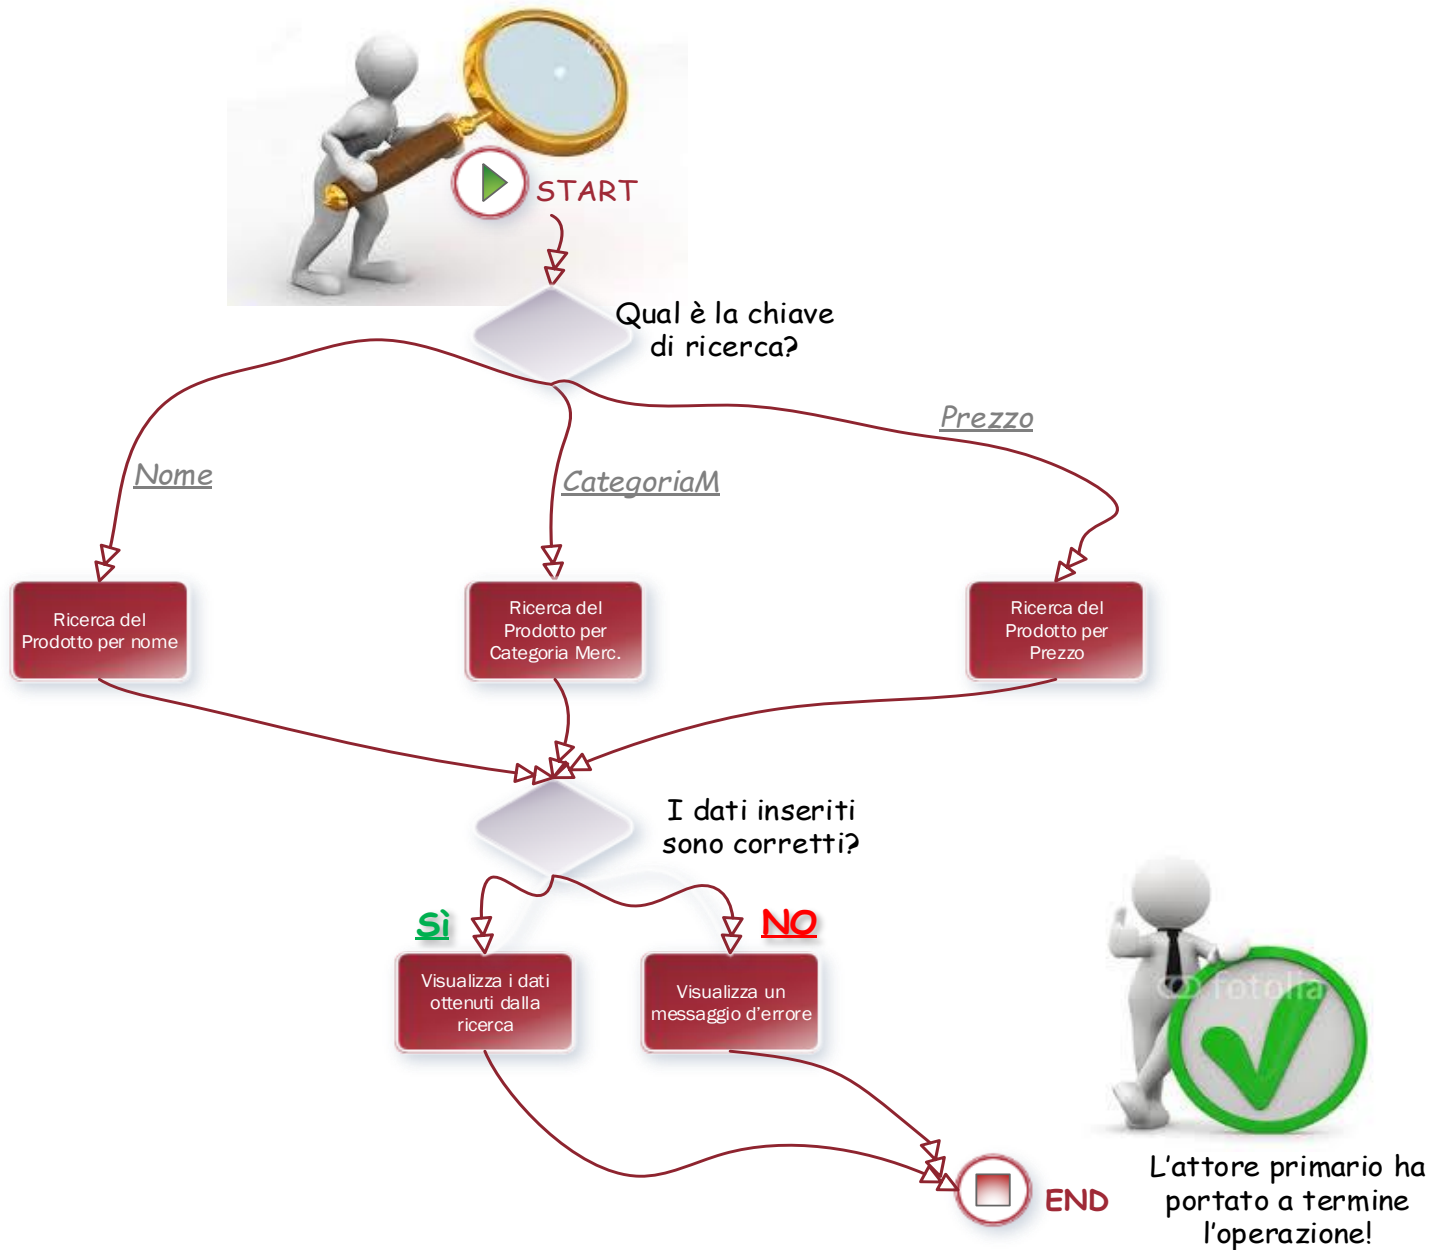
START

Qual è la chiave di ricerca?

Nome

CategoriaM

Prezzo

Ricerca del Prodotto per nome

Ricerca del Prodotto per Categoria Merc.

Ricerca del Prodotto per Prezzo

I dati inseriti sono corretti?

Sì

NO

Visualizza i dati ottenuti dalla ricerca

Visualizza un messaggio d'errore

fotolia

END

L'attore primario ha portato a termine l'operazione!